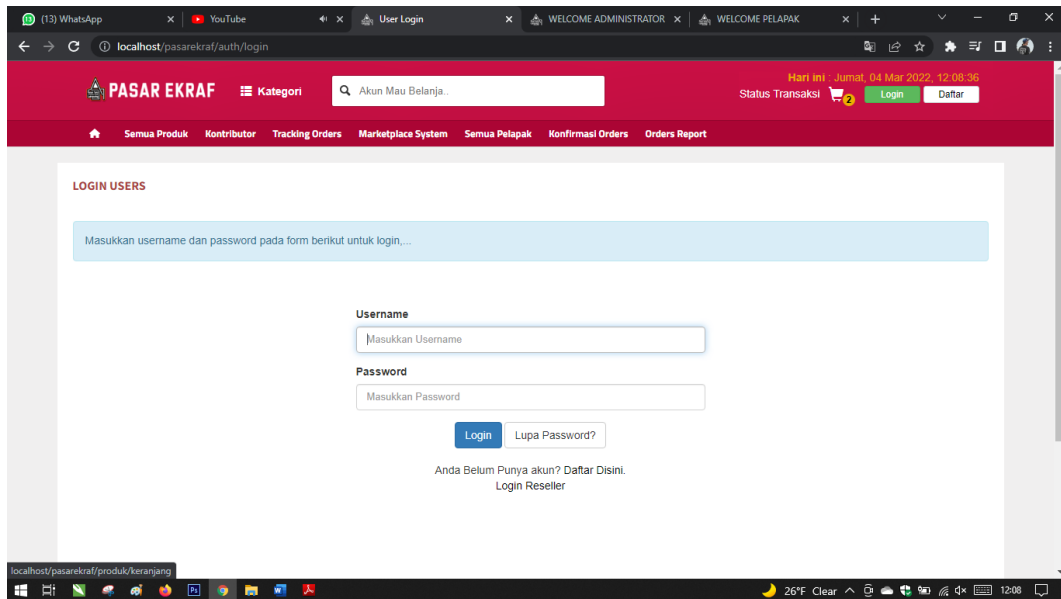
(13) WhatsApp
YouTube
User Login
WELCOME ADMINISTRATOR
WELCOME PELAPAK

localhost/pasarekraf/auth/login

PASAR EKRAF
Kategori
Akun Mau Belanja..
Hari ini : Jumat, 04 Mar 2022, 12:08:36
Status Transaksi 2
Login
Daftar

Semua Produk
Kontributor
Tracking Orders
Marketplace System
Semua Pelapak
Konfirmasi Orders
Orders Report

LOGIN USERS

Masukkan username and password pada form berikut untuk login,...

Username
Masukkan Username
Password
Masukkan Password
Login
Lupa Password?

Anda Belum Punya akun? Daftar Disini.
Login Reseller

localhost/pasarekraf/produk/keranjang

26°F Clear
12:08